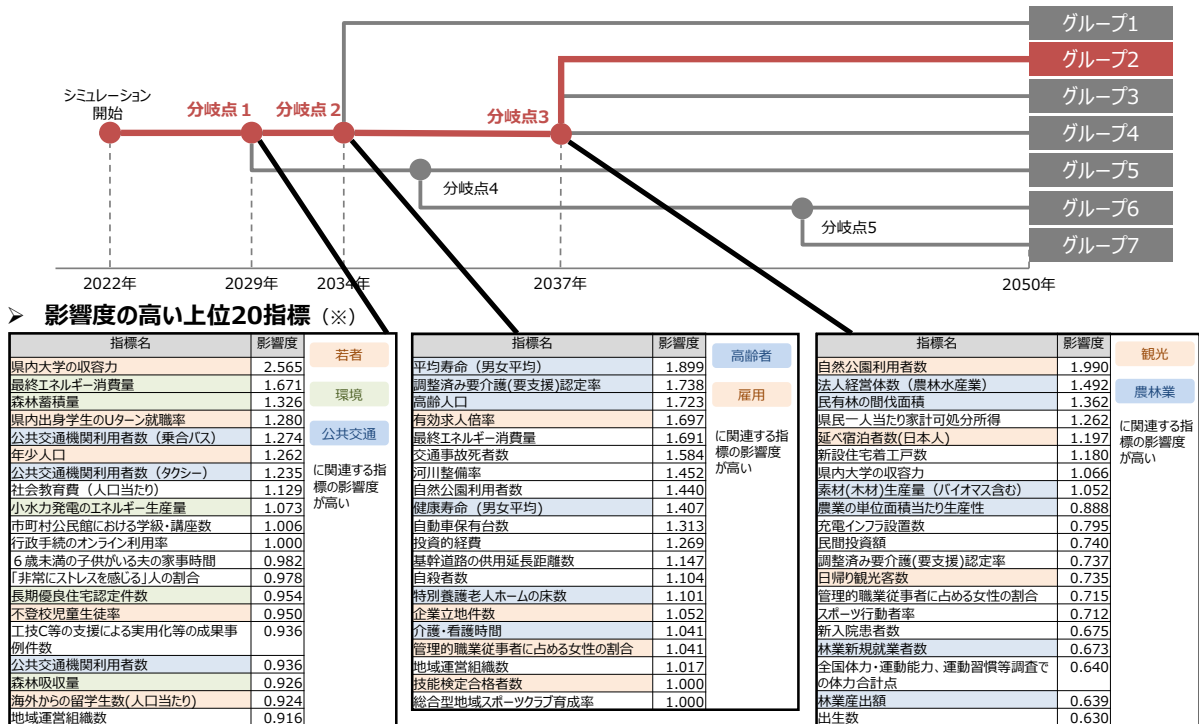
グループ1
グループ2
グループ3
グループ4
グループ5
グループ6
グループ7

シミュレーション開始
分岐点 1
分岐点 2
分岐点3
分岐点4
分岐点5

2022年
2029年
2034年
2037年
2050年

➢ 影響度の高い上位20指標（※）

| 指標名 | 影響度 |
|---|---|
| 県内大学の収容力 | 2.565 |
| 最終エネルギー消費量 | 1.671 |
| 森林蓄積量 | 1.326 |
| 県内出身学生のUターン就職率 | 1.280 |
| 公共交通機関利用者数（乗合バス） | 1.274 |
| 年少人口 | 1.262 |
| 公共交通機関利用者数（タクシー） | 1.235 |
| 社会教育費（人口当たり） | 1.129 |
| 小水力発電のエネルギー生産量 | 1.073 |
| 市町村公民館における学級・講座数 | 1.006 |
| 行政手続のオンライン利用率 | 1.000 |
| ６歳未満の子供がいる夫の家事時間 | 0.982 |
| 「非常にストレスを感じる」人の割合 | 0.978 |
| 長期優良住宅認定件数 | 0.954 |
| 不登校児童生徒率 | 0.950 |
| 工技C等の支援による実用化等の成果事例件数 | 0.936 |
| 公共交通機関利用者数 | 0.936 |
| 森林吸収量 | 0.926 |
| 海外からの留学生数(人口当たり) | 0.924 |
| 地域運営組織数 | 0.916 |

若者
環境
公共交通
に関連する指標の影響度が高い

| 指標名 | 影響度 |
|---|---|
| 平均寿命（男女平均） | 1.899 |
| 調整済み要介護(要支援)認定率 | 1.738 |
| 高齢人口 | 1.723 |
| 有効求人倍率 | 1.697 |
| 最終エネルギー消費量 | 1.691 |
| 交通事故死者数 | 1.584 |
| 河川整備率 | 1.452 |
| 自然公園利用者数 | 1.440 |
| 健康寿命（男女平均） | 1.407 |
| 自動車保有台数 | 1.313 |
| 投資的経費 | 1.269 |
| 基幹道路の供用延長距離数 | 1.147 |
| 自殺者数 | 1.104 |
| 特別養護老人ホームの床数 | 1.101 |
| 企業立地件数 | 1.052 |
| 介護・看護時間 | 1.041 |
| 管理的職業従事者に占める女性の割合 | 1.041 |
| 地域運営組織数 | 1.017 |
| 技能検定合格者数 | 1.000 |
| 総合型地域スポーツクラブ育成率 | 1.000 |

高齢者
雇用
に関連する指標の影響度が高い

| 指標名 | 影響度 |
|---|---|
| 自然公園利用者数 | 1.990 |
| 法人経営体数（農林水産業） | 1.492 |
| 民有林の間伐面積 | 1.362 |
| 県民一人当たり家計可処分所得 | 1.262 |
| 延べ宿泊者数(日本人) | 1.197 |
| 新設住宅着工戸数 | 1.180 |
| 県内大学の収容力 | 1.066 |
| 素材(木材)生産量（バイオマス含む） | 1.052 |
| 農業の単位面積当たり生産性 | 0.888 |
| 充電インフラ設置数 | 0.795 |
| 民間投資額 | 0.740 |
| 調整済み要介護(要支援)認定率 | 0.737 |
| 日帰り観光客数 | 0.735 |
| 管理的職業従事者に占める女性の割合 | 0.715 |
| スポーツ行動者率 | 0.712 |
| 新入院患者数 | 0.675 |
| 林業新規就業者数 | 0.673 |
| 全国体力・運動能力、運動習慣等調査での体力合計点 | 0.640 |
| 林業産出額 | 0.639 |
| 出生数 | 0.630 |

観光
農林業
に関連する指標の影響度が高い